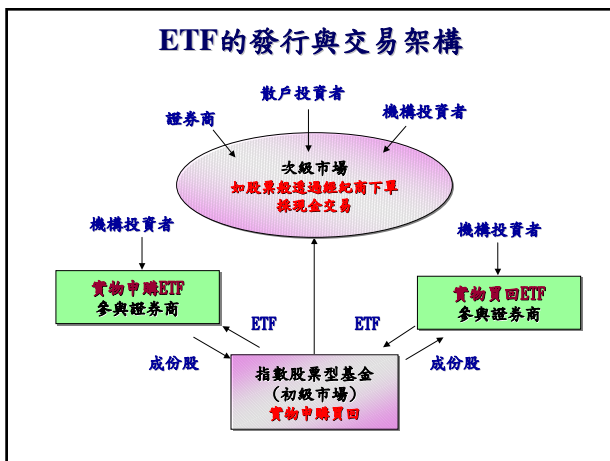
ETF的發行與交易架構

散戶投資者

證券商

機構投資者

次級市場
如股票般透過經紀商下單
採現金交易

機構投資者

機構投資者

實物申購ETF
參與證券商

實物買回ETF
參與證券商

ETF

ETF

成份股

成份股

指數股票型基金
（初級市場）
實物申購買回